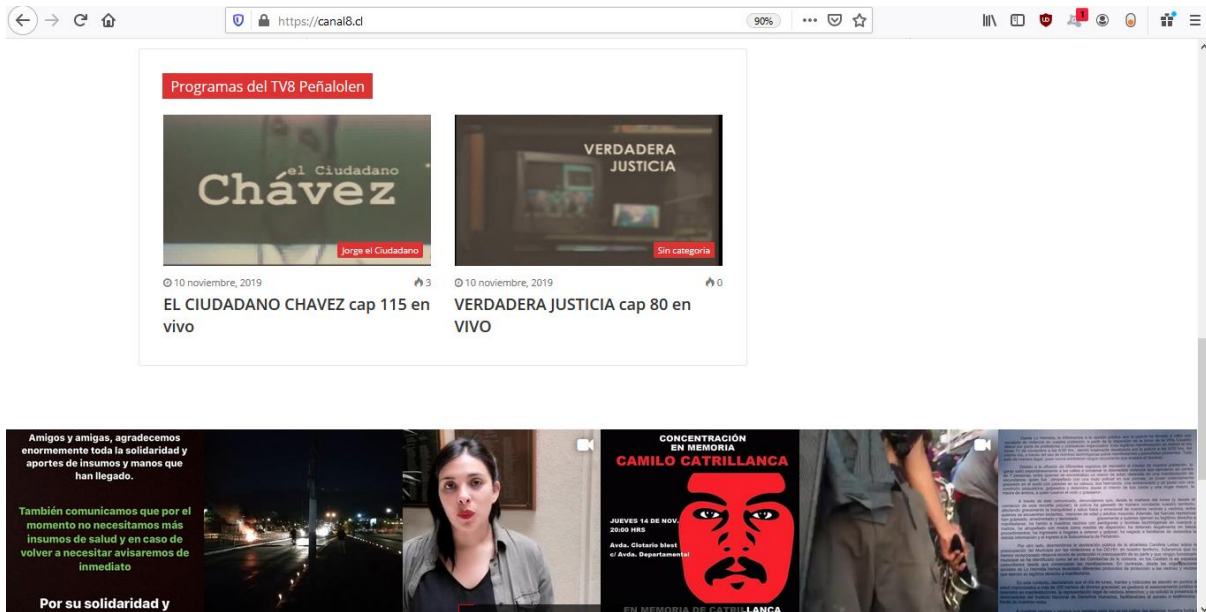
https://canal8.cl

90%

Programas del TV8 Peñalolen

el Ciudadano
Chávez

Jorge el Ciudadano

VERDADERA JUSTICIA

Sin categoria

10 noviembre, 2019
3

EL CIUDADANO CHAVEZ cap 115 en vivo

10 noviembre, 2019
0

VERDADERA JUSTICIA cap 80 en VIVO

Amigos y amigas, agradecemos enormemente toda la solidaridad y aportes de insumos y manos que han llegado.

También comunicamos que por el momento no necesitamos más insumos de salud y en caso de volver a necesitar avisaremos de inmediato

Por su solidaridad y

CONCENTRACIÓN EN MEMORIA
CAMILO CATRILLANCA

JUEVES 14 DE NOV.
20:00 HRS

Avda. Clotario blest
c/ Avda. Departamental

EN MEMORIA DE CATRILLANCA

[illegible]